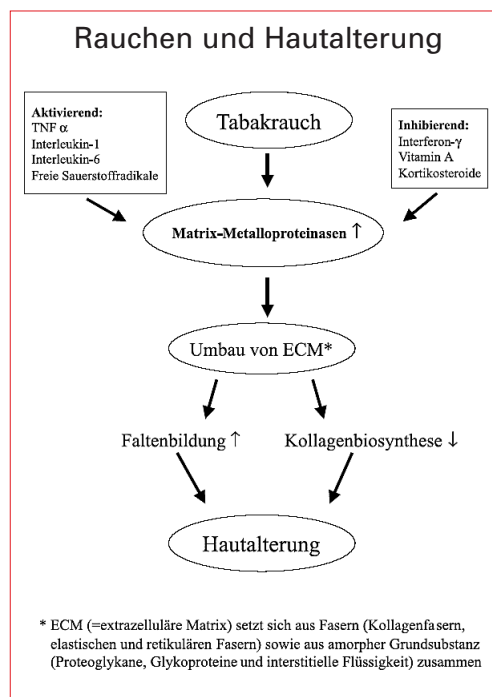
Rauchen und Hautalterung

**Aktivierend:**
TNF $\alpha$
Interleukin-1
Interleukin-6
Freie Sauerstoffradikale

Tabakrauch

**Inhibierend:**
Interferon-$\gamma$
Vitamin A
Kortikosteroide

Matrix-Metalloproteinasen $\uparrow$

Umbau von ECM*

Faltenbildung $\uparrow$

Kollagenbiosynthese $\downarrow$

Hautalterung

* ECM (=extrazelluläre Matrix) setzt sich aus Fasern (Kollagenfasern, elastischen und retikulären Fasern) sowie aus amorpher Grundsubstanz (Proteoglykane, Glykoproteine und interstitielle Flüssigkeit) zusammen